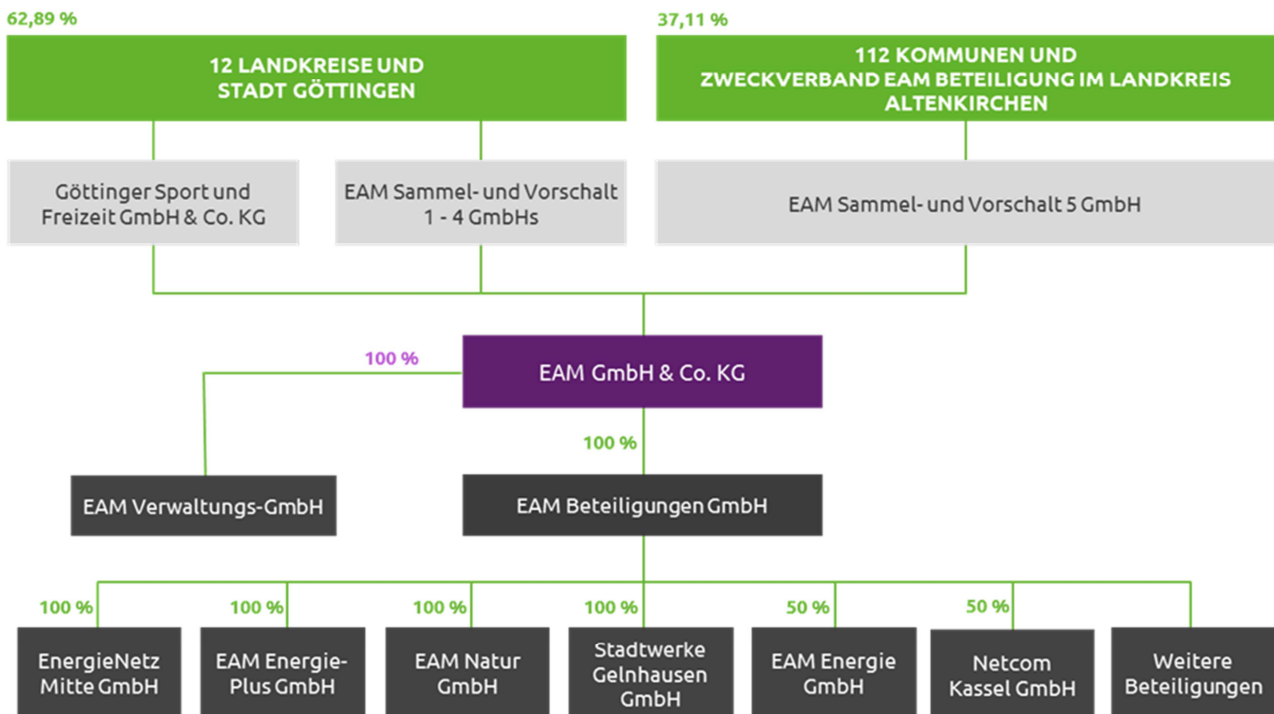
62,89 %

12 LANDKREISE UND STADT GÖTTINGEN

37,11 %

112 KOMMUNEN UND ZWECKVERBAND EAM BETEILIGUNG IM LANDKREIS ALTENKIRCHEN

Göttinger Sport und Freizeit GmbH & Co. KG

EAM Sammel- und Vorschalt 1 - 4 GmbHs

EAM Sammel- und Vorschalt 5 GmbH

100 %

EAM GmbH & Co. KG

100 %

EAM Verwaltungs-GmbH

EAM Beteiligungen GmbH

100 %

EnergieNetz Mitte GmbH

100 %

EAM Energie-Plus GmbH

100 %

EAM Natur GmbH

100 %

Stadtwerke Gelnhausen GmbH

50 %

EAM Energie GmbH

50 %

Netcom Kassel GmbH

Weitere Beteiligungen